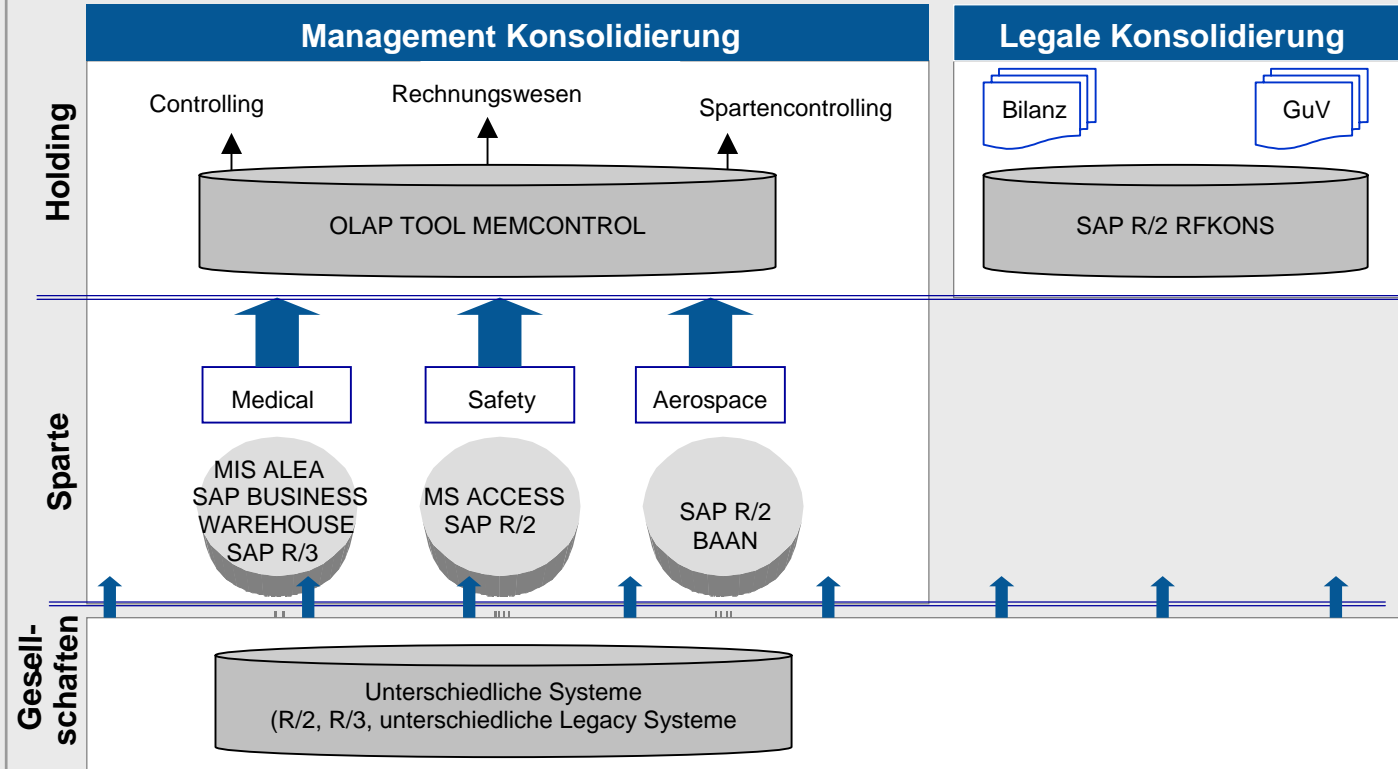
Management Konsolidierung

Legale Konsolidierung

Holding

Controlling

Rechnungswesen

Spartencontrolling

OLAP TOOL MEMCONTROL

Bilanz

GuV

SAP R/2 RFKONS

Sparte

Medical

Safety

Aerospace

MIS ALEA SAP BUSINESS WAREHOUSE SAP R/3

MS ACCESS SAP R/2

SAP R/2 BAAN

Gesell-schaften

Unterschiedliche Systeme (R/2, R/3, unterschiedliche Legacy Systeme